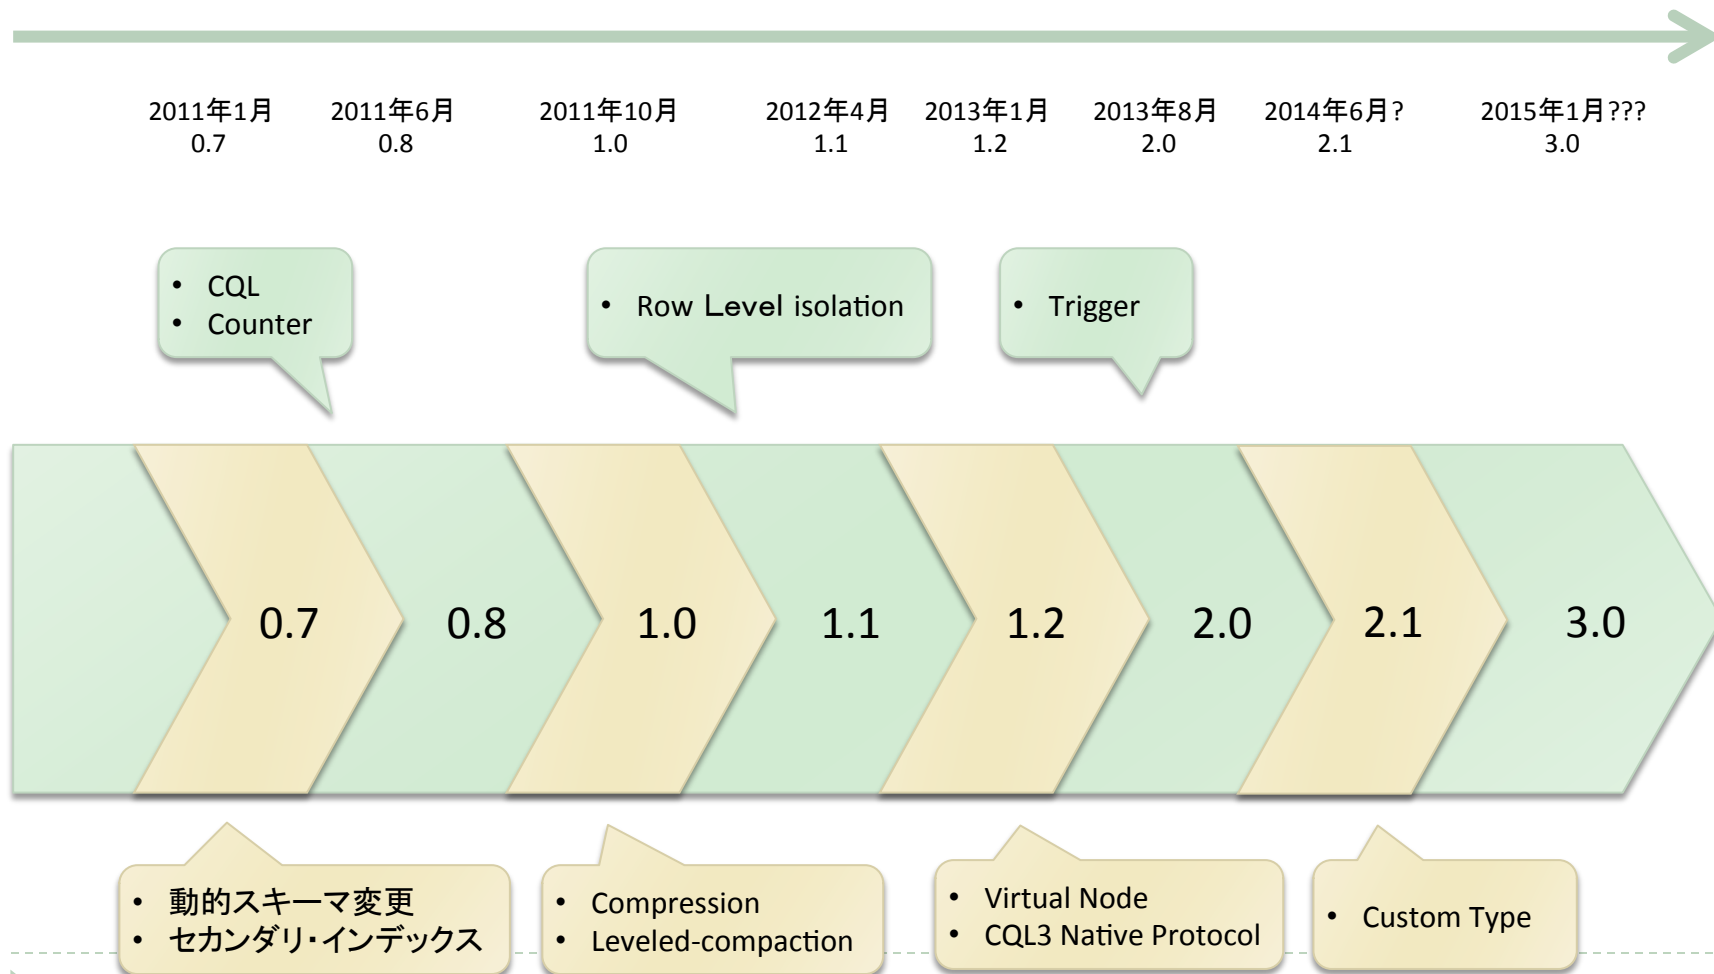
2011年1月
0.7

2011年6月
0.8

2011年10月
1.0

2012年4月
1.1

2013年1月
1.2

2013年8月
2.0

2014年6月?
2.1

2015年1月???
3.0

• CQL
• Counter

• Row Level isolation

• Trigger

0.7

0.8

1.0

1.1

1.2

2.0

2.1

3.0

• 動的スキーマ変更
• セカンダリ・インデックス

• Compression
• Leveled-compaction

• Virtual Node
• CQL3 Native Protocol

• Custom Type